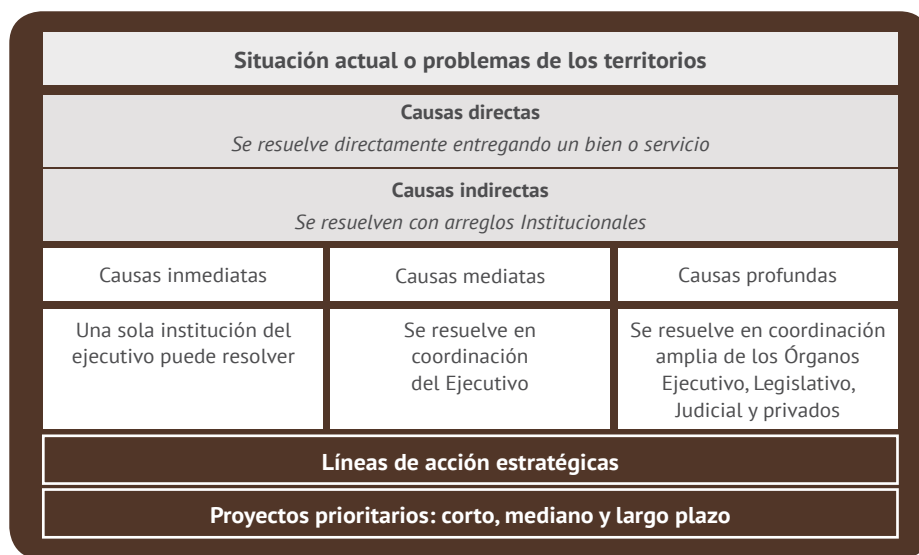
**Situación actual o problemas de los territorios**

**Causas directas**
*Se resuelve directamente entregando un bien o servicio*

**Causas indirectas**
*Se resuelven con arreglos Institucionales*

| Causas inmediatas | Causas mediatas | Causas profundas |
|---|---|---|
| Una sola institución del ejecutivo puede resolver | Se resuelve en coordinación del Ejecutivo | Se resuelve en coordinación amplia de los Órganos Ejecutivo, Legislativo, Judicial y privados |

**Líneas de acción estratégicas**

**Proyectos prioritarios: corto, mediano y largo plazo**